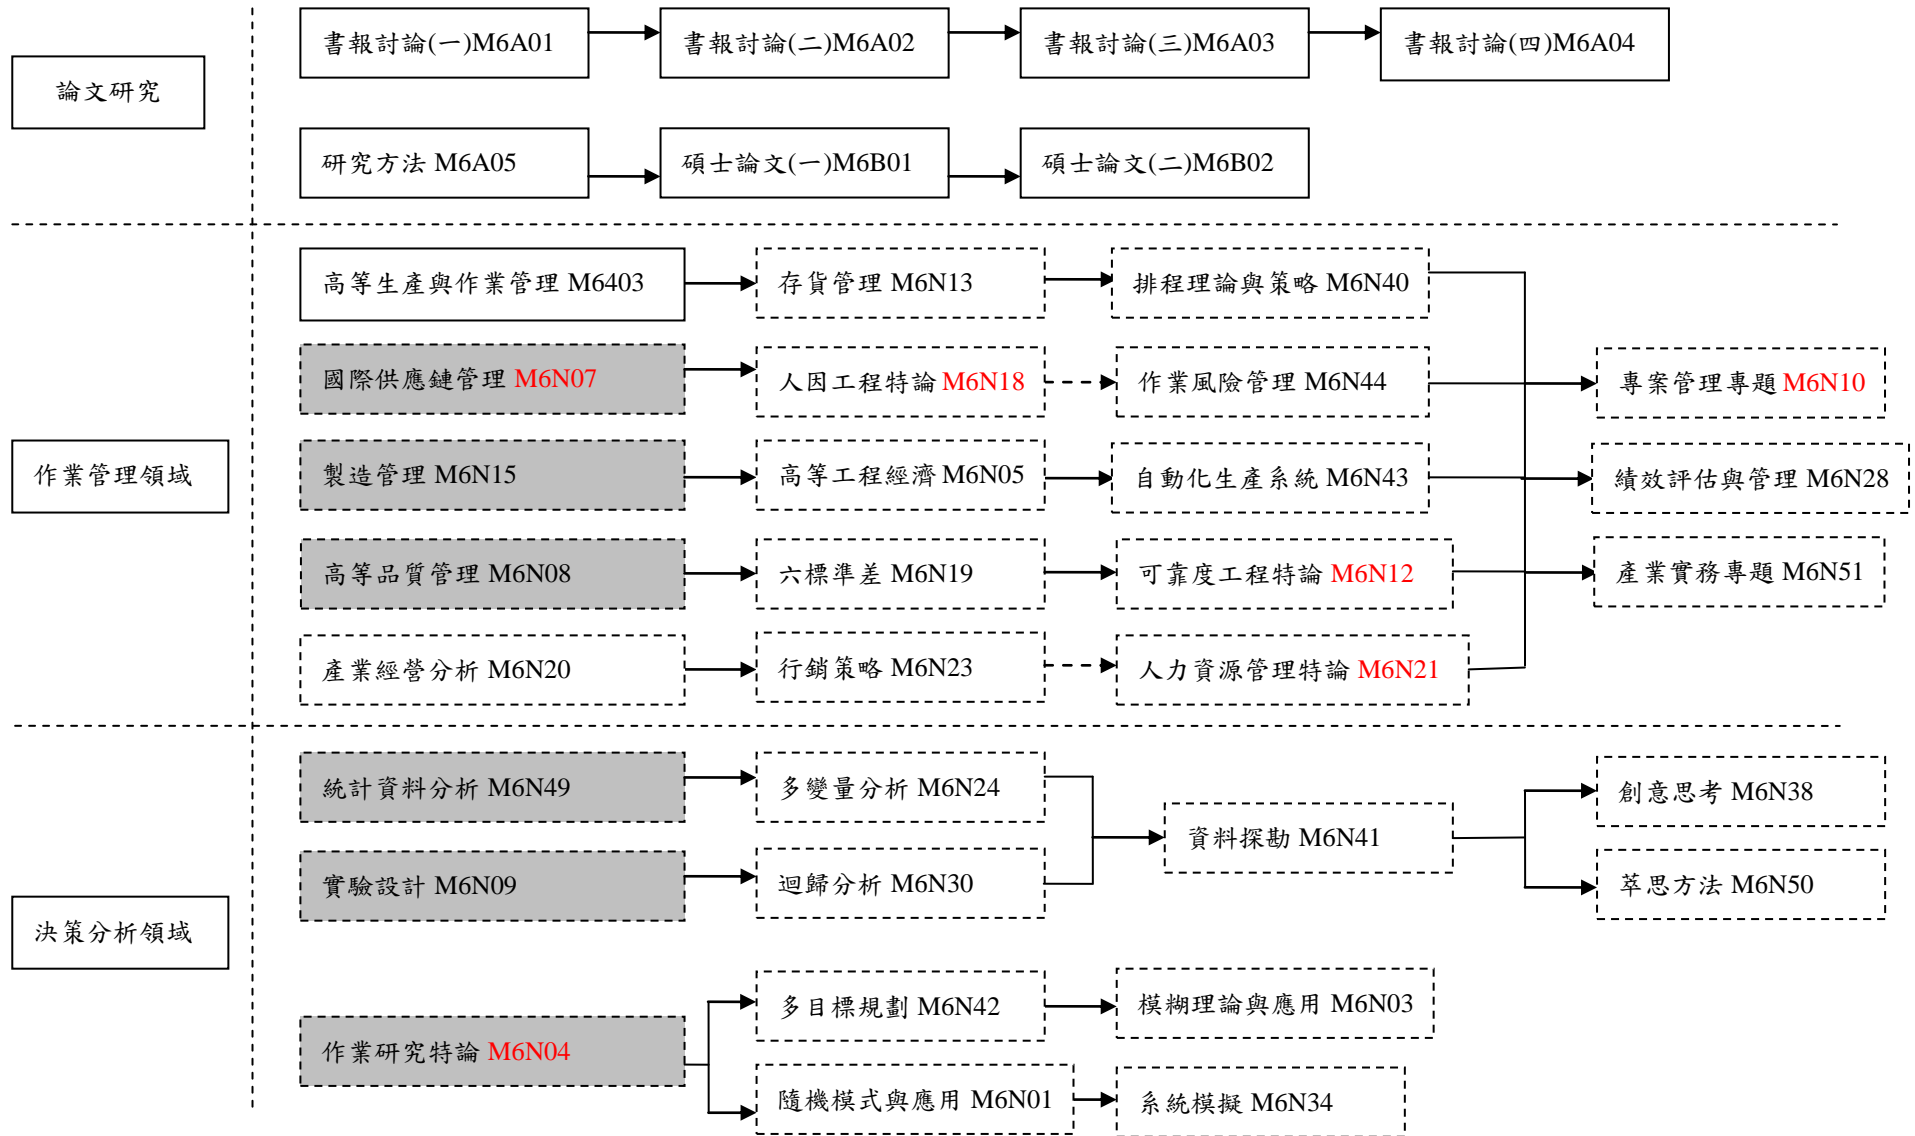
論文研究

書報討論(一)M6A01
書報討論(二)M6A02
書報討論(三)M6A03
書報討論(四)M6A04

研究方法 M6A05
碩士論文(一)M6B01
碩士論文(二)M6B02

作業管理領域

高等生產與作業管理 M6403
存貨管理 M6N13
排程理論與策略 M6N40

國際供應鏈管理 M6N07
人因工程特論 M6N18
作業風險管理 M6N44
專案管理專題 M6N10

製造管理 M6N15
高等工程經濟 M6N05
自動化生產系統 M6N43
績效評估與管理 M6N28

高等品質管理 M6N08
六標準差 M6N19
可靠度工程特論 M6N12
產業實務專題 M6N51

產業經營分析 M6N20
行銷策略 M6N23
人力資源管理特論 M6N21

決策分析領域

統計資料分析 M6N49
多變量分析 M6N24
資料探勘 M6N41
創意思考 M6N38

實驗設計 M6N09
迴歸分析 M6N30
萃思方法 M6N50

作業研究特論 M6N04
多目標規劃 M6N42
模糊理論與應用 M6N03
隨機模式與應用 M6N01
系統模擬 M6N34